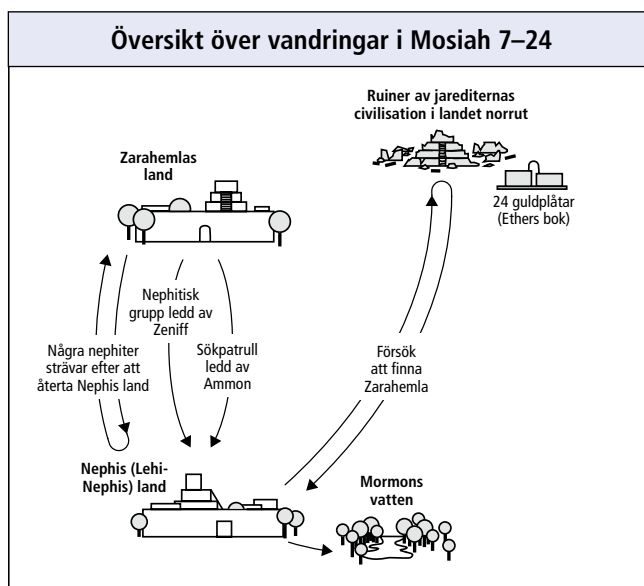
Översikt över vandringar i Mosiah 7–24

Ruiner av jarediternas civilisation i landet norrut

Zarahemlas land

24 guldplåtar (Ethers bok)

Nephitisk grupp ledd av Zeniff

Några nephiter strävar efter att återta Nephis land

Sökpatrull ledd av Ammon

Försök att finna Zarahemla

Nephis (Lehi-Nephis) land

Mormons vatten